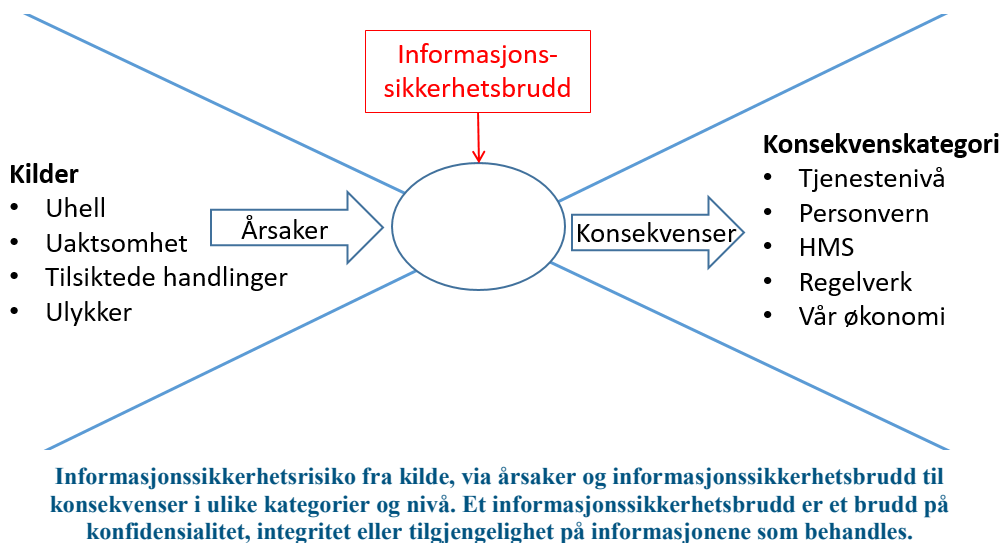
Informasjonssikkerhetsbrudd

Kilder
- Uhell
- Uaktsomhet
- Tilsiktede handlinger
- Ulykker

Årsaker

Konsekvenser

Konsekvenskategori
- Tjenestenivå
- Personvern
- HMS
- Regelverk
- Vår økonomi

Informasjonssikkerhetsrisiko fra kilde, via årsaker og informasjonssikkerhetsbrudd til konsekvenser i ulike kategorier og nivå. Et informasjonssikkerhetsbrudd er et brudd på konfidensialitet, integritet eller tilgjengelighet på informasjonene som behandles.